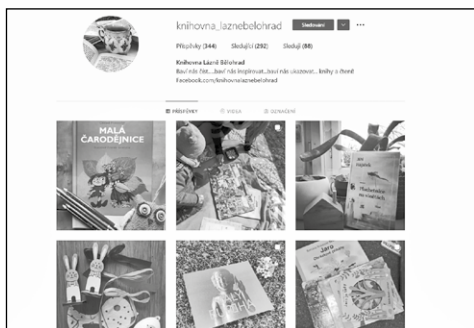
knihovna_laznebelohrad Sledovat ···

Příspěvky (344) Sledující (292) Sledující (88)

Knihovna Lázně Bělohrad
Baví nás číst....baví nás inspirovat...baví nás ukazovat... knihy s čtenáři
Facebook.com/knihovnalaznebelohrad

PŘÍSPĚVKY VIDEA OZNAČENÍ

MALÁ ČARODĚJNICE

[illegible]

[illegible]